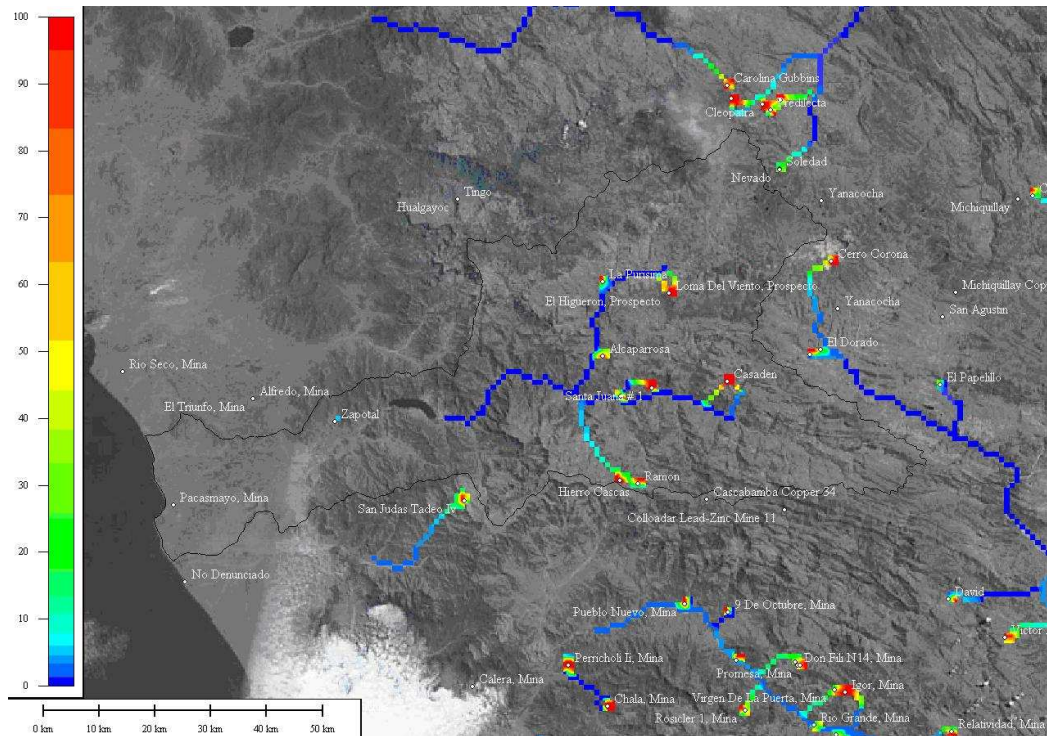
100
90
80
70
60
50
40
30
20
10
0

Carolina Gubbins
Cleopatra
Predilecta
Soledad
Nevado
Yanacocha
Michiquillay
Tingo
Hualgayoc
Cerro Corona
La Purisima
Loma Del Viento, Prospecto
El Higueron, Prospecto
Michiquillay Cop
Yanacocha
San Agustin
El Dorado
Alcaparrosa
Rio Seco, Mina
Alfredo, Mina
El Triunfo, Mina
Casaden
El Papelillo
Santa Juana # 1
Zapotal
Ramon
Hierro Cascas
Cascabamba Copper 34
Colloadar Lead-Zinc Mine 11
Pacasmayo, Mina
San Judas Tadeo IV
No Denunciado
David
Pueblo Nuevo, Mina
9 De Octubre, Mina
Victor
Perricholi Ii, Mina
Promesa, Mina
Don Fili N14, Mina
Calera, Mina
Izor, Mina
Chala, Mina
Virgen De La Puerta, Mina
Rosicler 1, Mina
Rio Grande, Mina
Relatividad, Mina

0 km
10 km
20 km
30 km
40 km
50 km